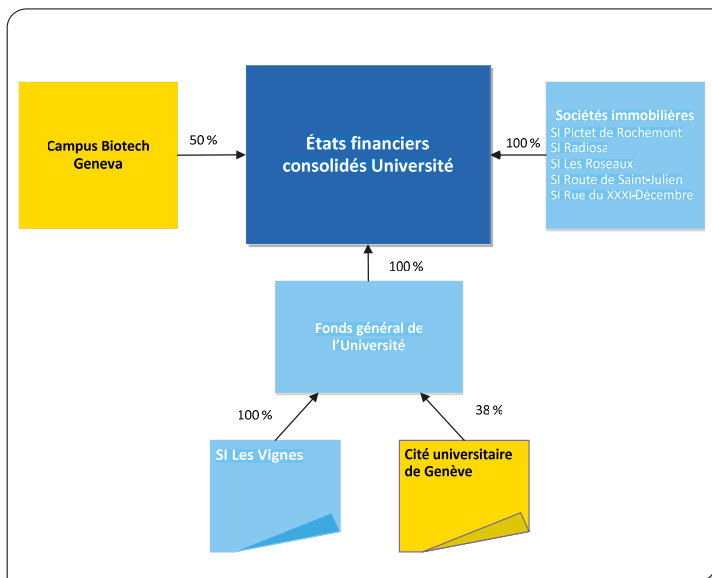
Campus Biotech Geneva

50 %

États financiers consolidés Université

100 %

Sociétés immobilières
SI Pictet de Rochemont
SI Radiosa
SI Les Roseaux
SI Route de Saint-Julien
SI Rue du XXXI-Décembre

100 %

Fonds général de l'Université

100 %

38 %

SI Les Vignes

Cité universitaire de Genève